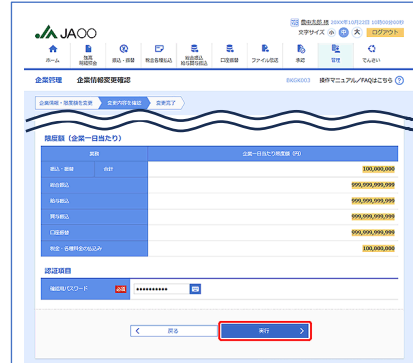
JAOO

農協太郎 様 20XX年10月22日 10時00分00秒

文字サイズ 小 中 大 ログアウト

ホーム
残高照会
振込・振替
税金各種払込
総合振込給与賞与振込
口座振替
ファイル伝送
承認
管理
でんさい

企業管理 企業情報変更確認 BKSK003 操作マニュアル/FAQはこちら

企業情報・限度額を変更 変更内容を確認 変更完了

限度額（企業一日当たり）

| 業務 | | 企業一日当たり限度額（円） |
|---|---|---|
| 振込・振替 | 合計 | 100,000,000 |
| 総合振込 | | 999,999,999,999 |
| 給与振込 | | 999,999,999,999 |
| 賞与振込 | | 999,999,999,999 |
| 口座振替 | | 999,999,999,999 |
| 税金・各種料金の払込み | | 100,000,000 |

認証項目

確認用パスワード 必須 ••••••••••••

戻る

実行